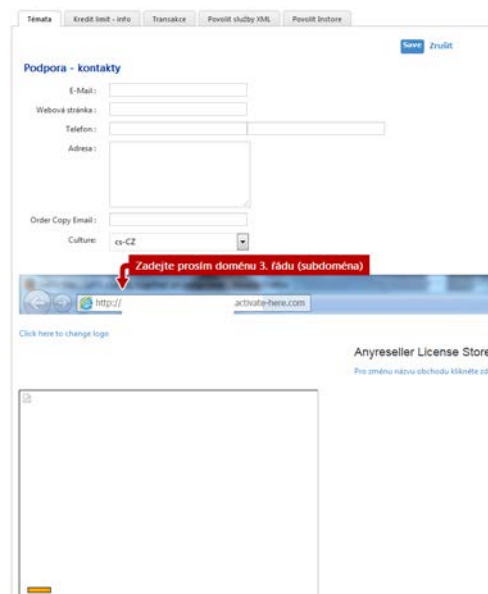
Témata | Kredit limit - info | Transakce | Povolit služby XML | Povolit Instore

Save Zrušit

Podpora - kontakty

E-Mail :

Webová stránka :

Telefon :

Adresa :

Order Copy Email :

Culture: cs-CZ

Zadejte prosím doménu 3. řádu (subdoména)

http:// activate-here.com

Click here to change logo

Anyreseller License Store

Pro změnu názvu obchodu klikněte z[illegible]